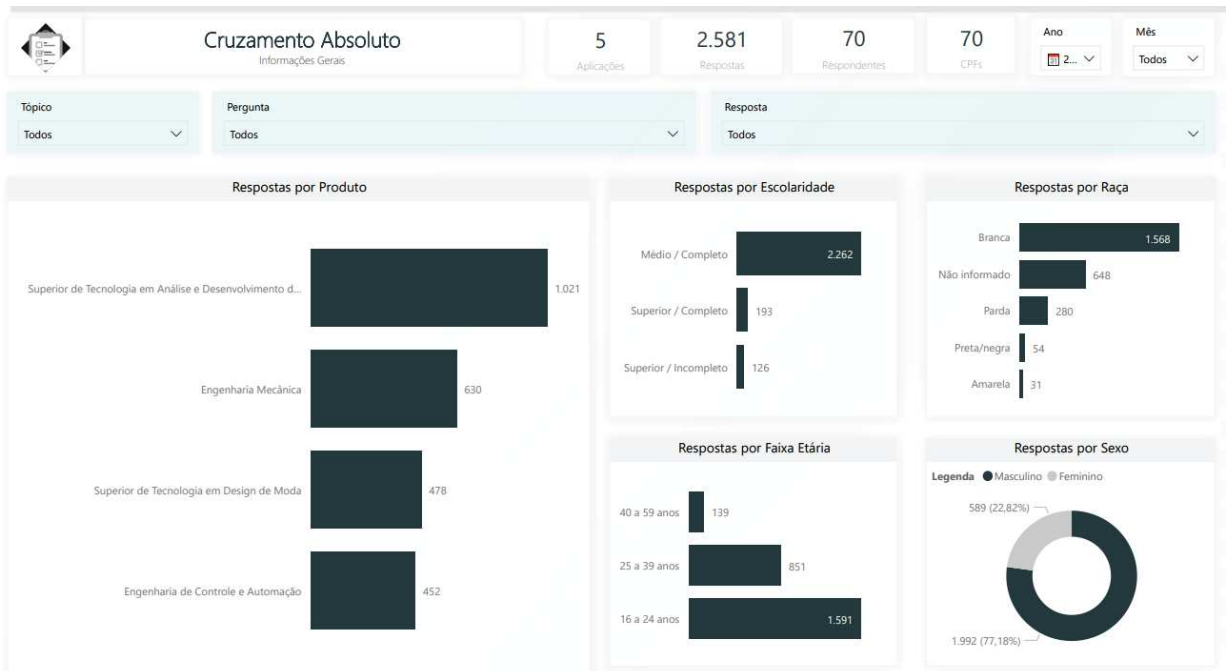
Cruzamento Absoluto
Informações Gerais

5
Aplicações

2.581
Respostas

70
Respondentes

70
CPFs

Ano
2...

Mês
Todos

Tópico
Todos

Pergunta
Todos

Resposta
Todos

Respostas por Produto

Superior de Tecnologia em Análise e Desenvolvimento d... 1.021
Engenharia Mecânica 630
Superior de Tecnologia em Design de Moda 478
Engenharia de Controle e Automação 452

Respostas por Escolaridade

Médio / Completo 2.262
Superior / Completo 193
Superior / Incompleto 126

Respostas por Raça

Branca 1.568
Não informado 648
Parda 280
Preta/negra 54
Amarela 31

Respostas por Faixa Etária

40 a 59 anos 139
25 a 39 anos 851
16 a 24 anos 1.591

Respostas por Sexo

Legenda ● Masculino ● Feminino

589 (22,82%)
1.992 (77,18%)